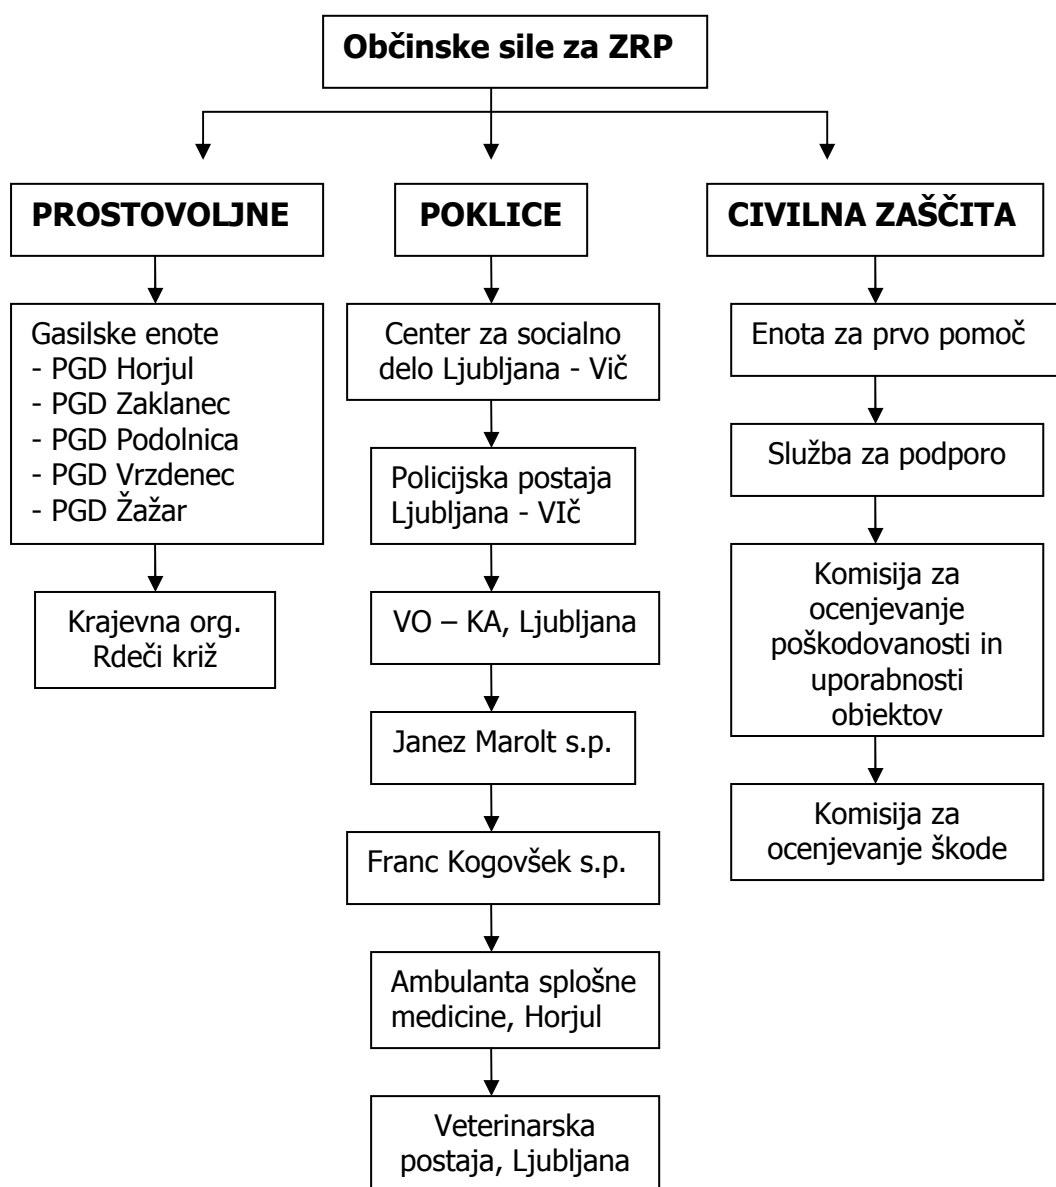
Občinske sile za ZRP

PROSTOVOLJNE

Gasilske enote
- PGD Horjul
- PGD Zaklanec
- PGD Podolnica
- PGD Vrzdenec
- PGD Žažar

Krajevna org. Rdeči križ

POKLICE

Center za socialno delo Ljubljana - Vič

Policijska postaja Ljubljana - VIč

VO – KA, Ljubljana

Janez Marolt s.p.

Franc Kogovšek s.p.

Ambulanta splošne medicine, Horjul

Veterinarska postaja, Ljubljana

CIVILNA ZAŠČITA

Enota za prvo pomoč

Služba za podporo

Komisija za ocenjevanje poškodovanosti in uporabnosti objektov

Komisija za ocenjevanje škode